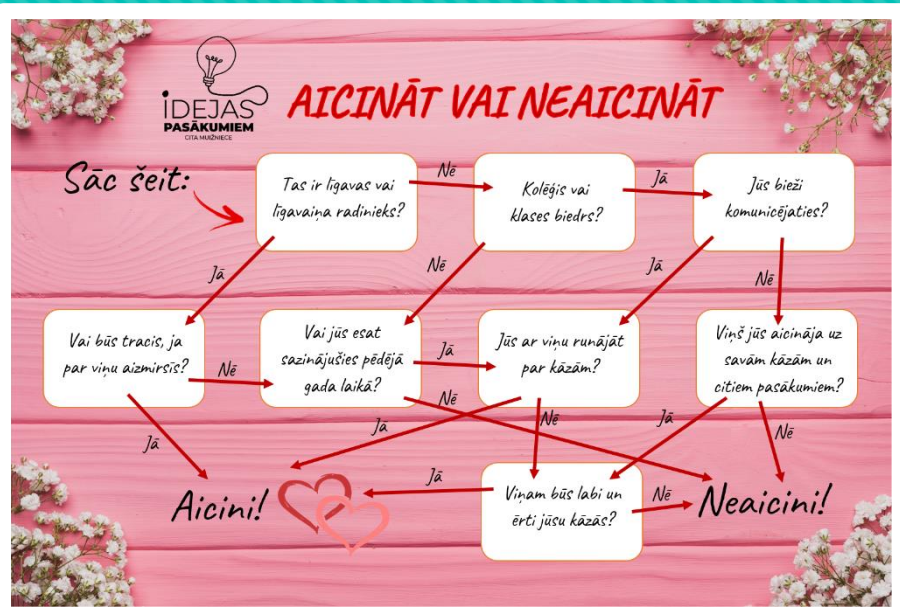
IDEJAS PASĀKUMIEM
CITA MUIŽNIECE

AICINĀT VAI NEAICINĀT

Sāc šeit:

Tas ir līgavas vai līgavaiņa radinieks?

Nē

Kolēģis vai klases biedrs?

Jā

Jūs bieži komunicējaties?

Jā

Nē

Jā

Nē

Vai būs tracis, ja par viņu aizmirsīs?

Nē

Vai jūs esat sazinājušies pēdējā gada laikā?

Jā

Jūs ar viņu runājāt par kāzām?

Viņš jūs aicināja uz savām kāzām un citiem pasākumiem?

Jā

Jā

Nē

Nē

Jā

Nē

Jā

Aicini!

Jā

Viņam būs labi un ērti jūsu kāzās?

Nē

Neaicini!